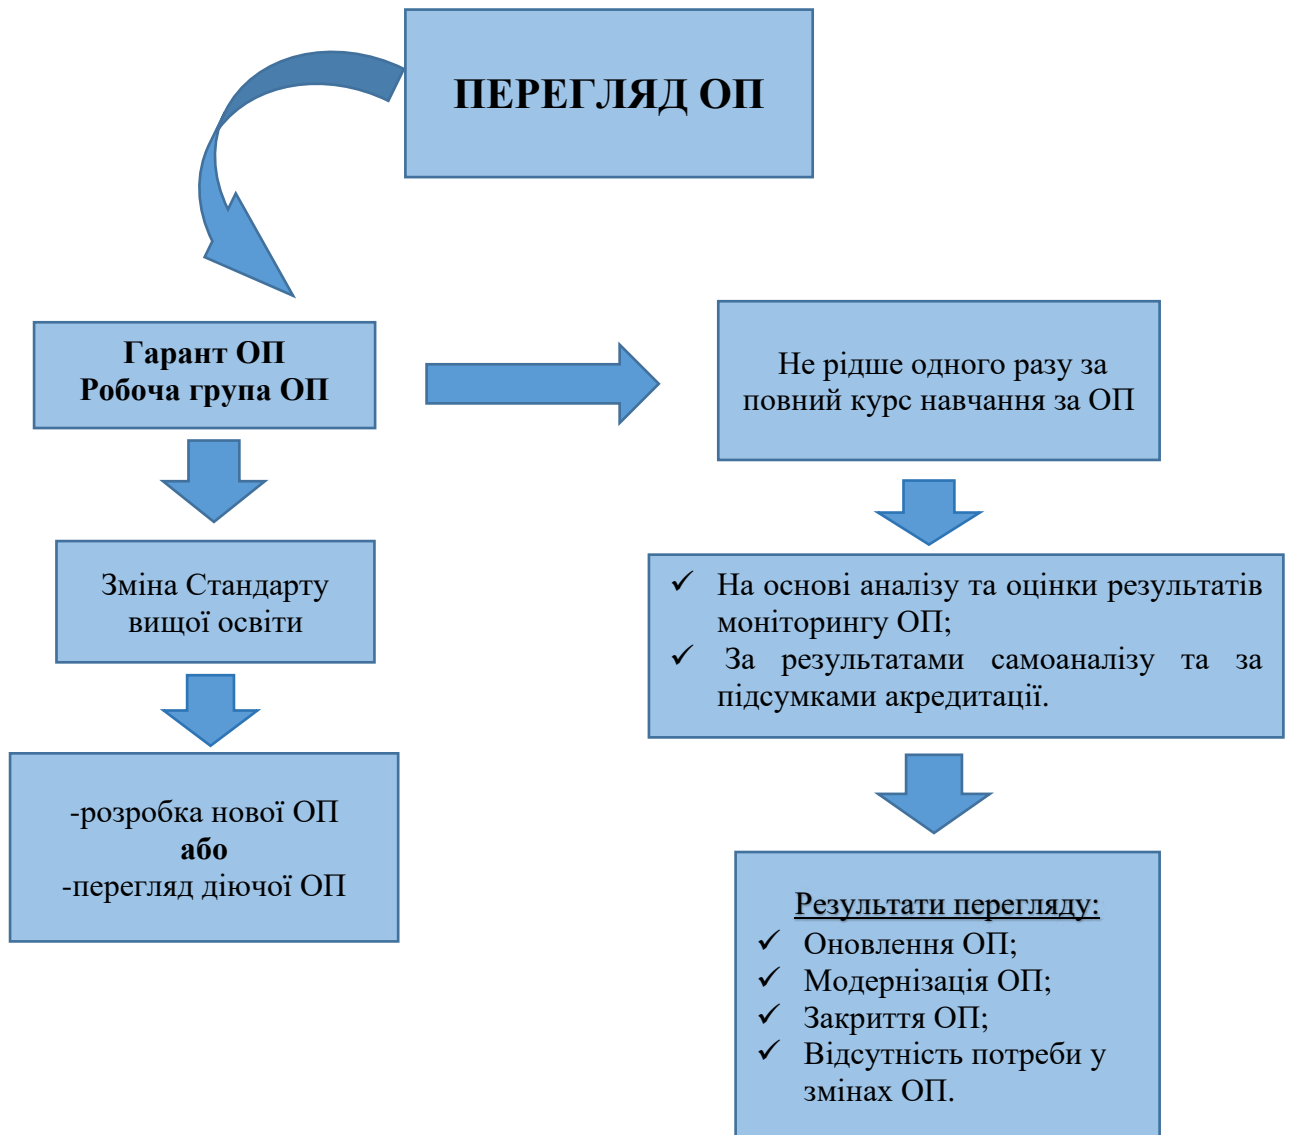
ПЕРЕГЛЯД ОП

Гарант ОП
Робоча група ОП

Зміна Стандарту вищої освіти

-розробка нової ОП
або
-перегляд діючої ОП

Не рідше одного разу за повний курс навчання за ОП

✓ На основі аналізу та оцінки результатів моніторингу ОП;
✓ За результатами самоаналізу та за підсумками акредитації.

Результати перегляду:
✓ Оновлення ОП;
✓ Модернізація ОП;
✓ Закриття ОП;
✓ Відсутність потреби у змінах ОП.